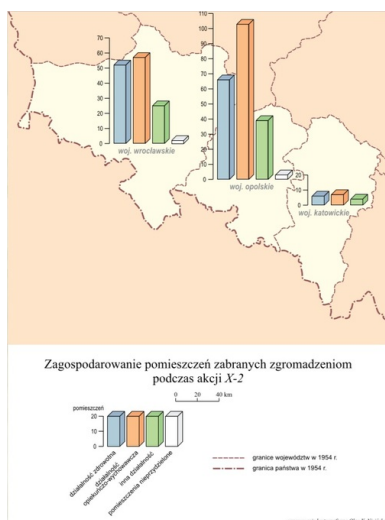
70
60
50
40
30
20
10
0
woj. wrocławskie

110
100
90
80
70
60
50
40
30
20
10
0
woj. opolskie

20
10
0
woj. katowickie

Zagospodarowanie pomieszczeń zabranych zgromadzeniom podczas akcji *X-2*

0 20 40 km

pomieszczeń
20
10
0
działalność zdrowotna
działalność opiekuńczo-wychowawcza
inna działalność
pomieszczenia nieprzydzielone

granice województw w 1954 r.
granica państwa w 1954 r.